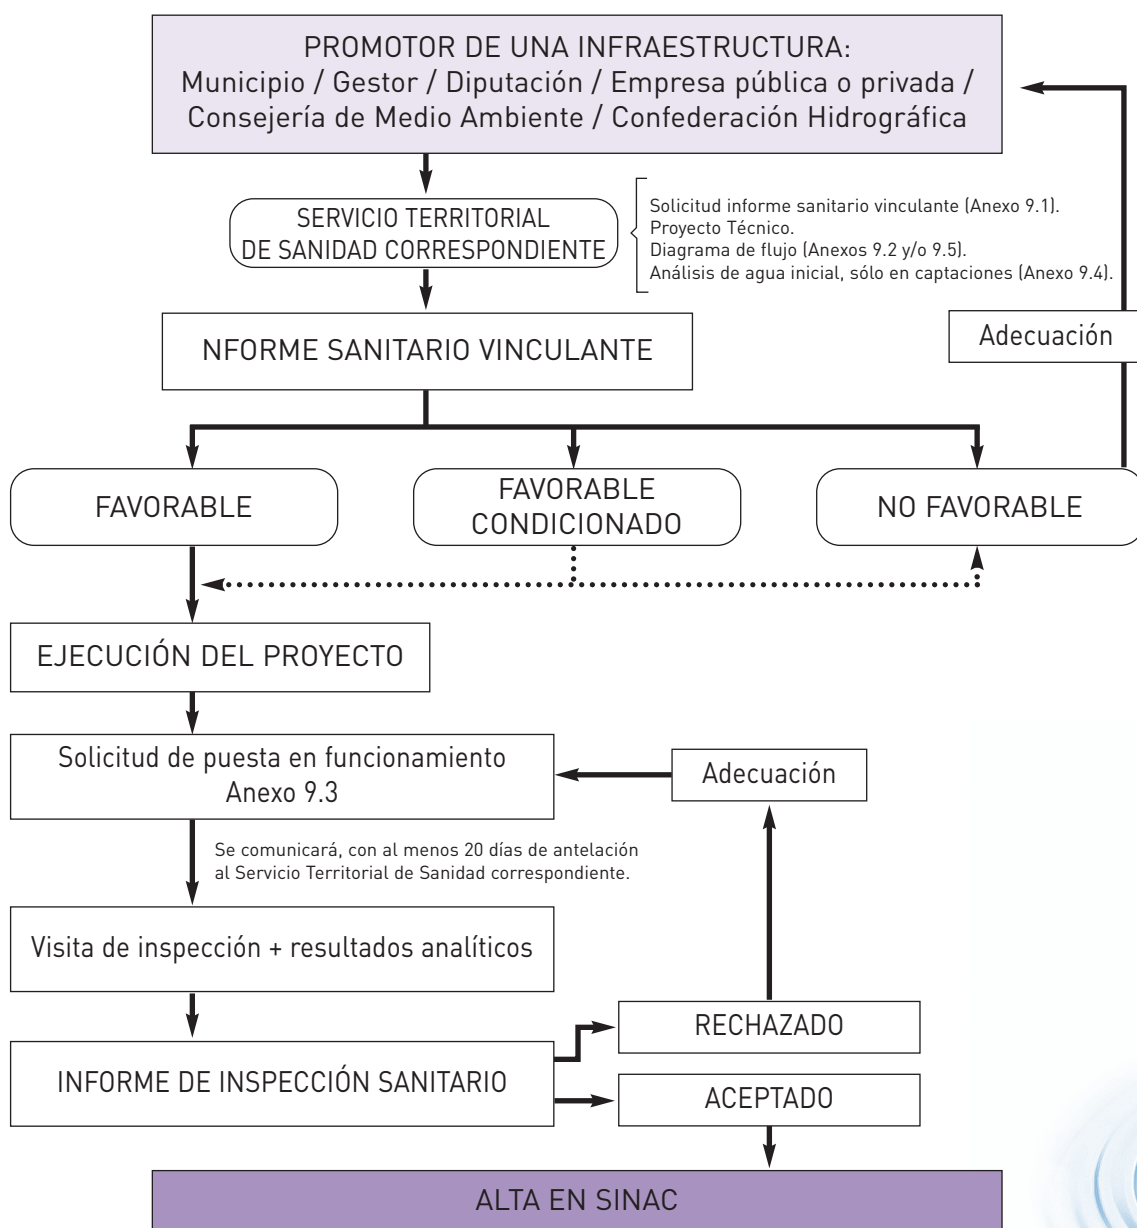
PROMOTOR DE UNA INFRAESTRUCTURA:
Municipio / Gestor / Diputación / Empresa pública o privada / Consejería de Medio Ambiente / Confederación Hidrográfica

SERVICIO TERRITORIAL DE SANIDAD CORRESPONDIENTE

Solicitud informe sanitario vinculante (Anexo 9.1).
Proyecto Técnico.
Diagrama de flujo (Anexos 9.2 y/o 9.5).
Análisis de agua inicial, sólo en captaciones (Anexo 9.4).

Adecuación

NFORME SANITARIO VINCULANTE

FAVORABLE

FAVORABLE CONDICIONADO

NO FAVORABLE

EJECUCIÓN DEL PROYECTO

Solicitud de puesta en funcionamiento Anexo 9.3

Adecuación

Se comunicará, con al menos 20 días de antelación al Servicio Territorial de Sanidad correspondiente.

Visita de inspección + resultados analíticos

RECHAZADO

INFORME DE INSPECCIÓN SANITARIO

ACEPTADO

ALTA EN SINAC